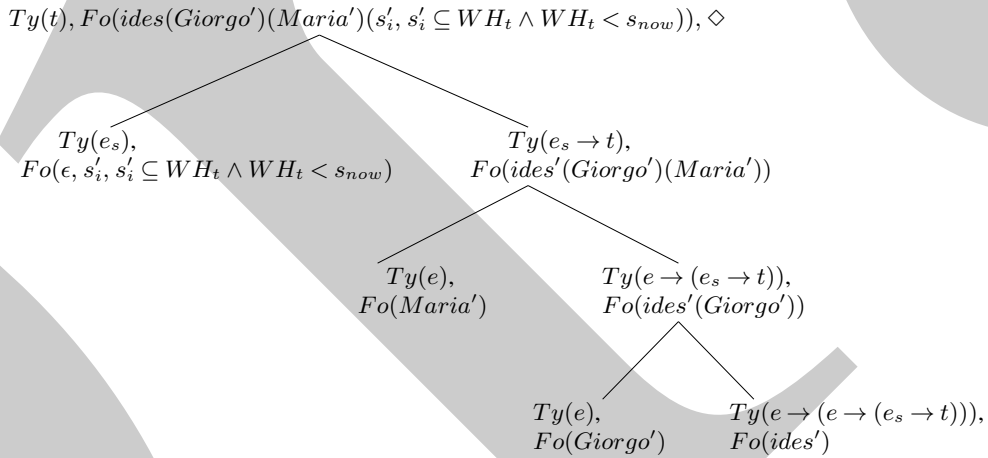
$Ty(t), Fo(ides(Giorgo')(Maria')(s_i', s_i' \subseteq WH_t \wedge WH_t < s_{now})), \diamond$

$Ty(e_s)$, $Fo(\epsilon, s_i', s_i' \subseteq WH_t \wedge WH_t < s_{now})$

$Ty(e_s \rightarrow t)$, $Fo(ides'(Giorgo')(Maria'))$

$Ty(e)$, $Fo(Maria')$

$Ty(e \rightarrow (e_s \rightarrow t))$, $Fo(ides'(Giorgo'))$

$Ty(e)$, $Fo(Giorgo')$

$Ty(e \rightarrow (e \rightarrow (e_s \rightarrow t)))$, $Fo(ides')$